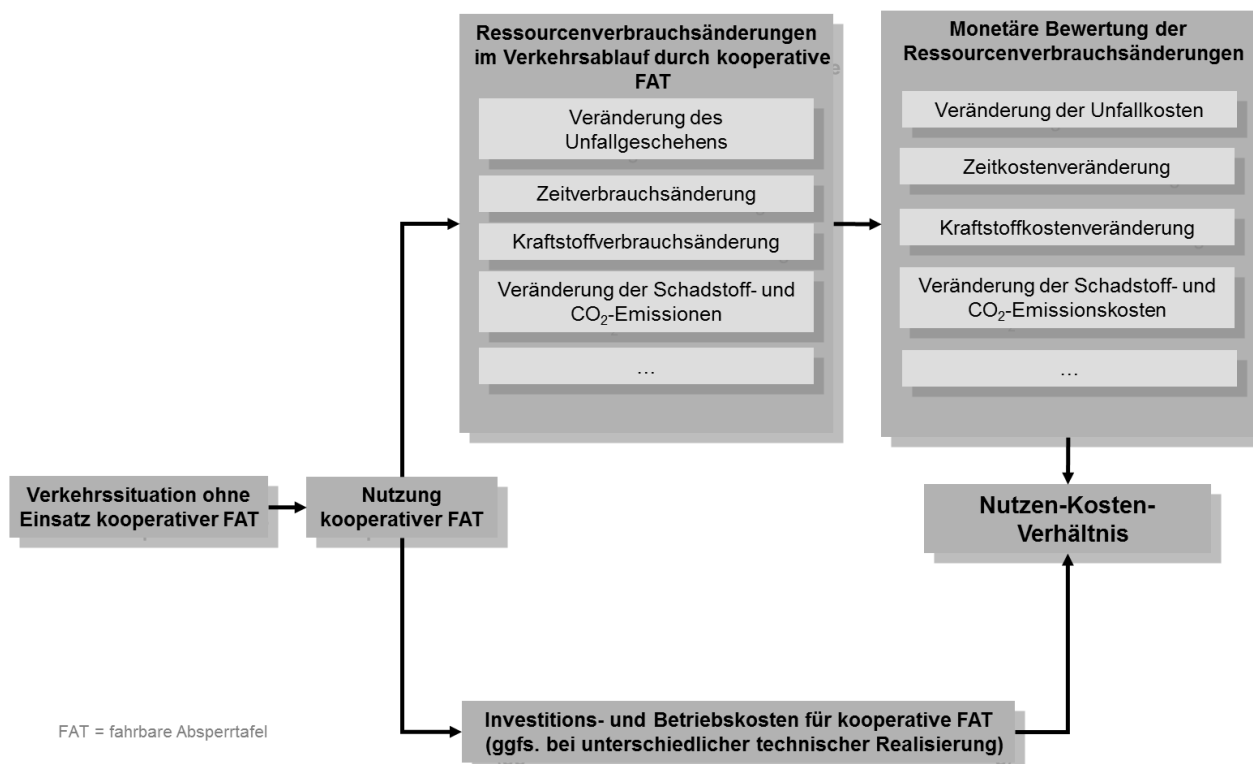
Ressourcenverbrauchsänderungen im Verkehrsablauf durch kooperative FAT

Veränderung des Unfallgeschehens

Zeitverbrauchsänderung

Kraftstoffverbrauchsänderung

Veränderung der Schadstoff- und $CO_2$-Emissionen

…

Monetäre Bewertung der Ressourcenverbrauchsänderungen

Veränderung der Unfallkosten

Zeitkostenveränderung

Kraftstoffkostenveränderung

Veränderung der Schadstoff- und $CO_2$-Emissionskosten

…

Verkehrssituation ohne Einsatz kooperativer FAT

Nutzung kooperativer FAT

Nutzen-Kosten-Verhältnis

FAT = fahrbare Absperrtafel

Investitions- und Betriebskosten für kooperative FAT (ggfs. bei unterschiedlicher technischer Realisierung)